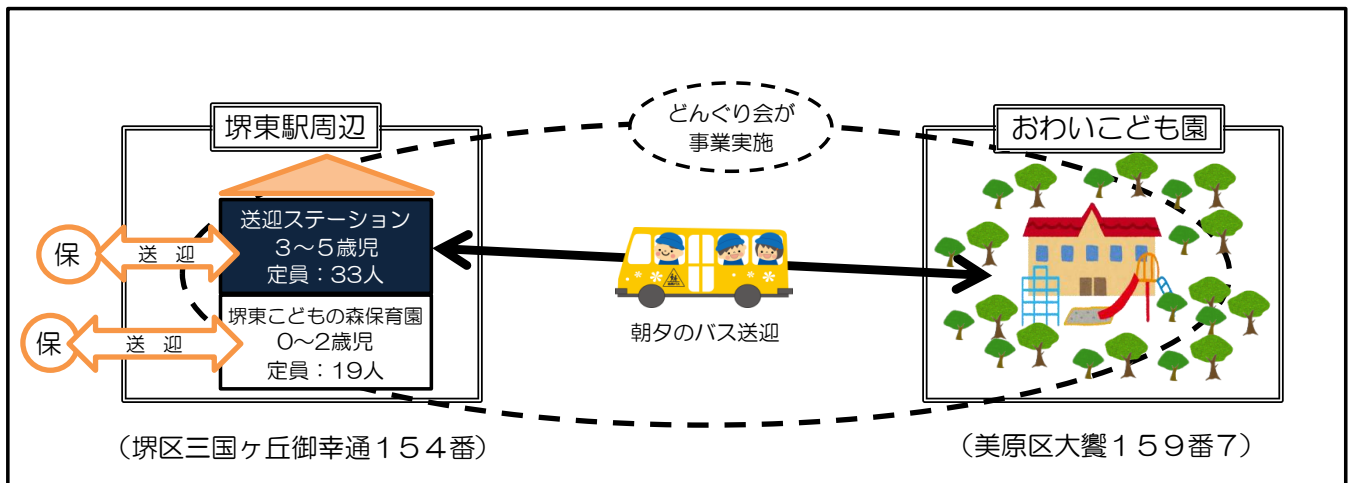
堺東駅周辺

どんぐり会が
事業実施

おわいこども園

保

送 迎

送迎ステーション
3~5歳児
定員：33人

保

送 迎

堺東こどもの森保育園
0~2歳児
定員：19人

朝夕のバス送迎

（堺区三国ヶ丘御幸通１５４番）

（美原区大饗１５９番７）